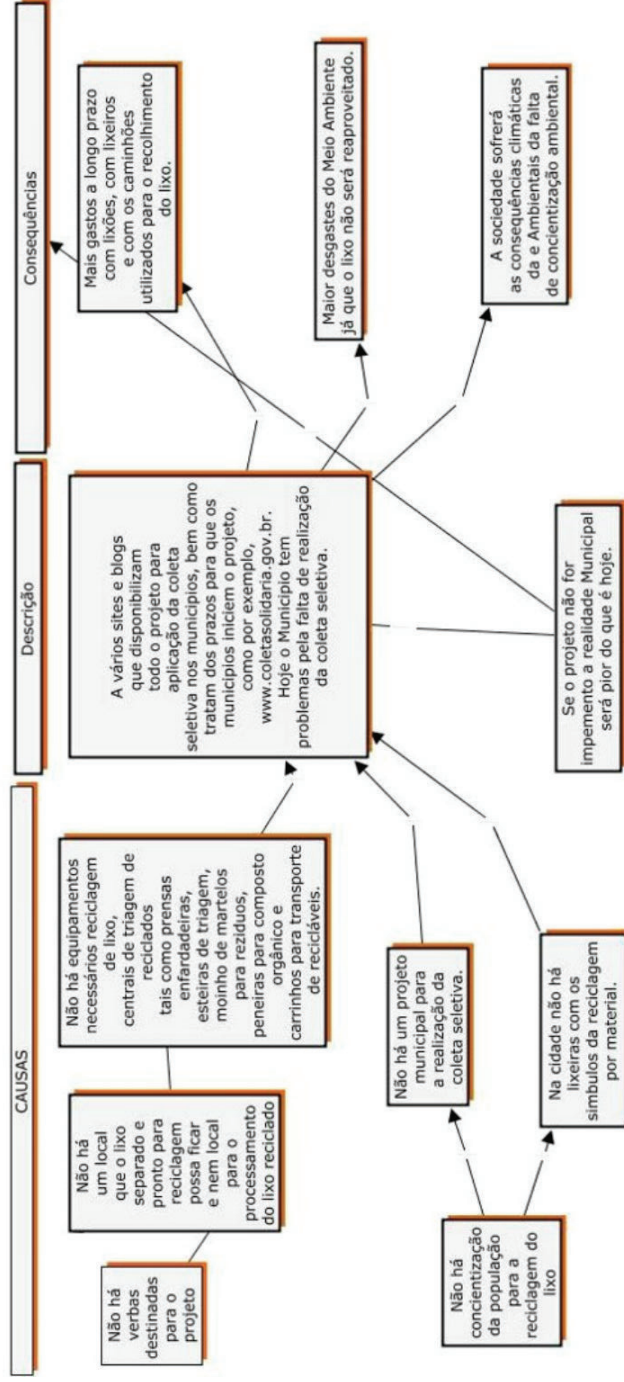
CAUSAS

Não há verbas destinadas para o projeto

Não há um local que o lixo separado e pronto para reciclagem possa ficar e nem local para o processamento do lixo reciclado

Não há equipamentos necessários reciclagem de lixo, centrais de triagem de reciclados tais como prensas enfardadeiras, esteiras de triagem, moinho de martelos para rezíduos, peneiras para composto orgânico e carrinhos para transporte de recicláveis.

Não há concientização da população para a reciclagem do lixo

Não há um projeto municipal para a realização da coleta seletiva.

Na cidade não há lixeiras com os simbulos da reciclagem por material.

Descrição

A vários sites e blogs que disponibilizam todo o projeto para aplicação da coleta seletiva nos municípios, bem como tratam dos prazos para que os municípios iniciem o projeto, como por exemplo, www.coletasolidaria.gov.br. Hoje o Município tem problemas pela falta de realização da coleta seletiva.

Se o projeto não for impemento a realidade Municipal será pior do que é hoje.

Consequências

Mais gastos a longo prazo com lixões, com lixeiros e com os caminhões utilizados para o recolhimento do lixo.

Maior desgastes do Meio Ambiente já que o lixo não será reaproveitado.

A sociedade sofrerá as consequências climáticas da e Ambientais da falta de concientização ambiental.